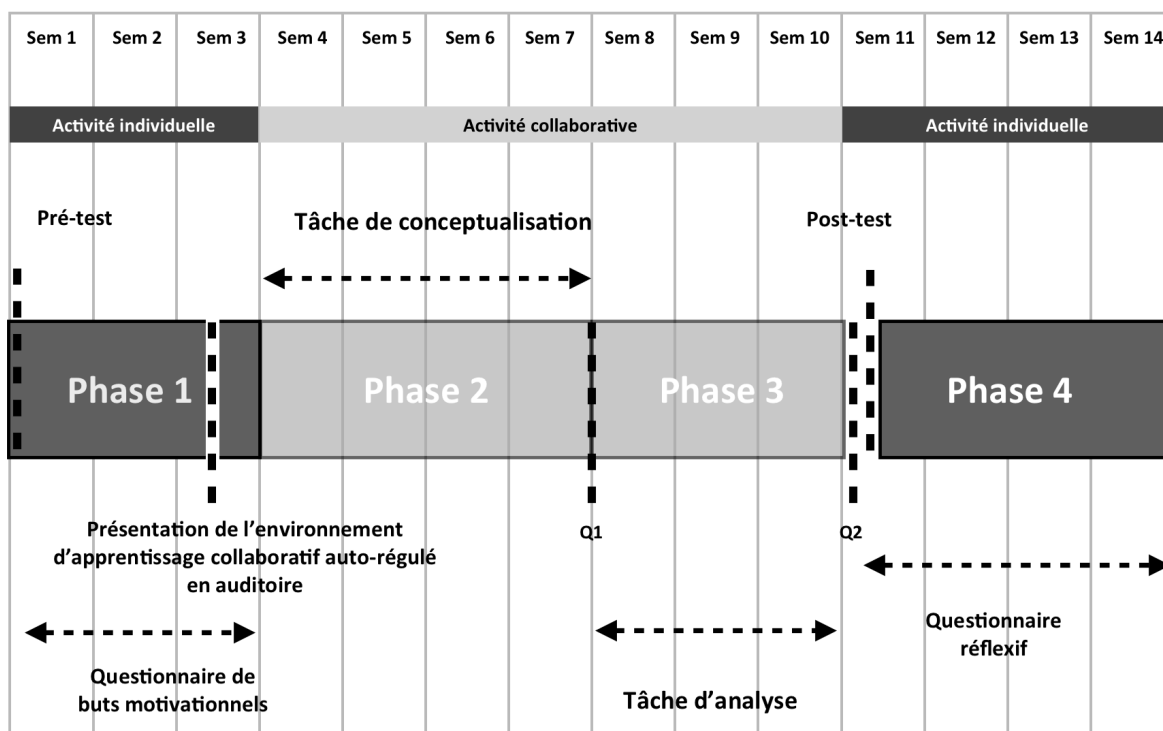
| Sem 1 | Sem 2 | Sem 3 | Sem 4 | Sem 5 | Sem 6 | Sem 7 | Sem 8 | Sem 9 | Sem 10 | Sem 11 | Sem 12 | Sem 13 | Sem 14 |
|---|---|---|---|---|---|---|---|---|---|---|---|---|---|

Activité individuelle

Activité collaborative

Activité individuelle

Pré-test

Tâche de conceptualisation

Post-test

Phase 1

Phase 2

Phase 3

Phase 4

Présentation de l'environnement d'apprentissage collaboratif auto-régulé en auditoire

Q1

Q2

Questionnaire de buts motivationnels

Tâche d'analyse

Questionnaire réflexif